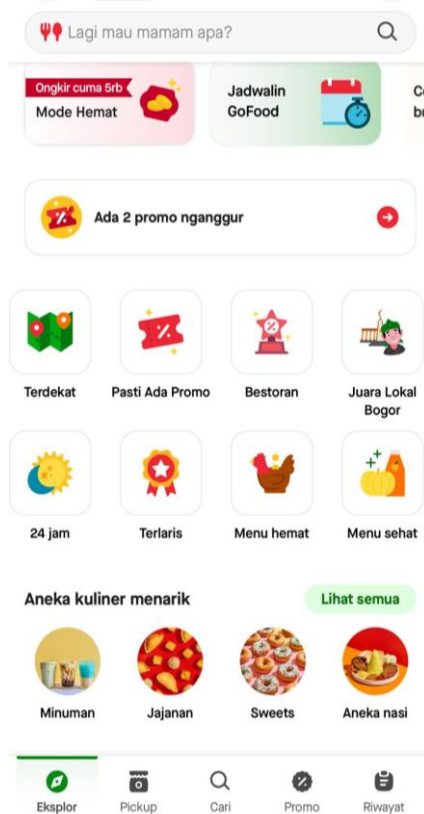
Lagi mau mamam apa?

Ongkir cuma 5rb
Mode Hemat

Jadwalin GoFood

Co
bu

Ada 2 promo nganggur

Terdekat

Pasti Ada Promo

Bestoran

Juara Lokal Bogor

24 jam

Terlaris

Menu hemat

Menu sehat

Aneka kuliner menarik

Lihat semua

Minuman

Jajanan

Sweets

Aneka nasi

Eksplor

Pickup

Cari

Promo

Riwayat